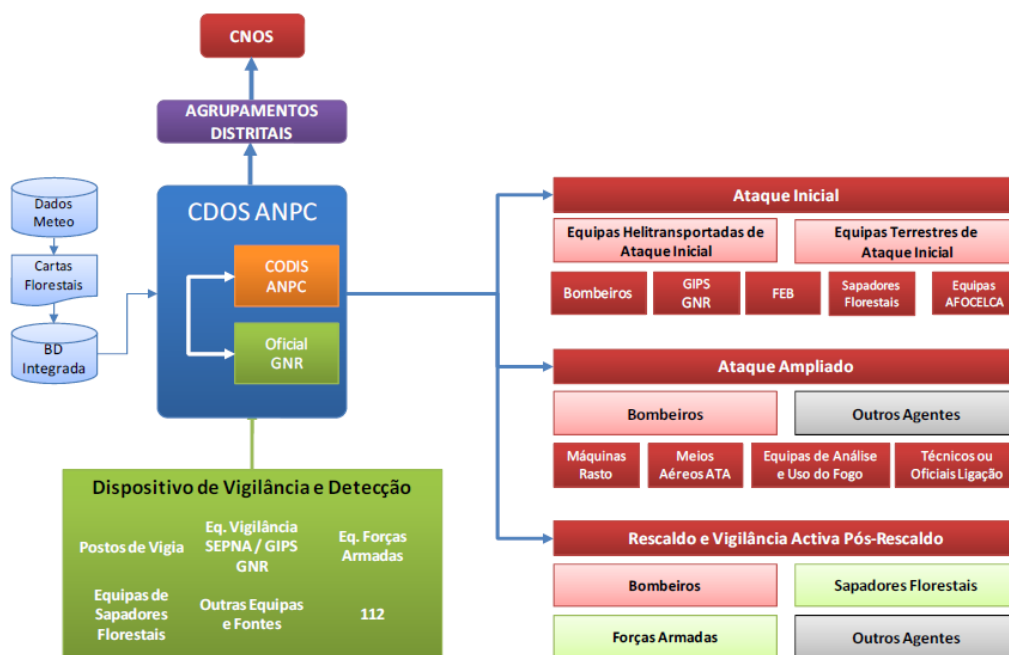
CNOS

AGRUPAMENTOS DISTRITAIS

Dados Meteo

Cartas Florestais

BD Integrada

CDOS ANPC

CODIS ANPC

Oficial GNR

Dispositivo de Vigilância e Detecção

Postos de Vigia

Eq. Vigilância SEPNA / GIPS GNR

Eq. Forças Armadas

Equipas de Sapadores Florestais

Outras Equipas e Fontes

112

Ataque Inicial

Equipas Helitransportadas de Ataque Inicial

Equipas Terrestres de Ataque Inicial

Bombeiros

GIPS GNR

FEB

Sapadores Florestais

Equipas AFOCELCA

Ataque Ampliado

Bombeiros

Outros Agentes

Máquinas Rasto

Meios Aéreos ATA

Equipas de Análise e Uso do Fogo

Técnicos ou Oficiais Ligação

Rescaldo e Vigilância Activa Pós-Rescaldo

Bombeiros

Sapadores Florestais

Forças Armadas

Outros Agentes